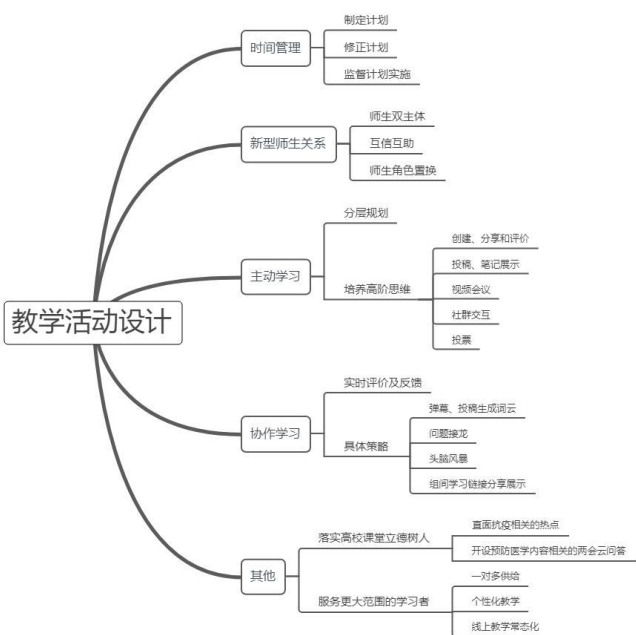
教学活动设计

时间管理
制定计划
修正计划
监督计划实施

新型师生关系
师生双主体
互信互助
师生角色置换

主动学习
分层规划
培养高阶思维
创建、分享和评价
投稿、笔记展示
视频会议
社群交互
投票

协作学习
实时评价及反馈
具体策略
弹幕、投稿生成词云
问题接龙
头脑风暴
组间学习链接分享展示

其他
落实高校课堂立德树人
直面抗疫相关的热点
开设预防医学内容相关的两会云问答
服务更大范围的学习者
一对多供给
个性化教学
线上教学常态化